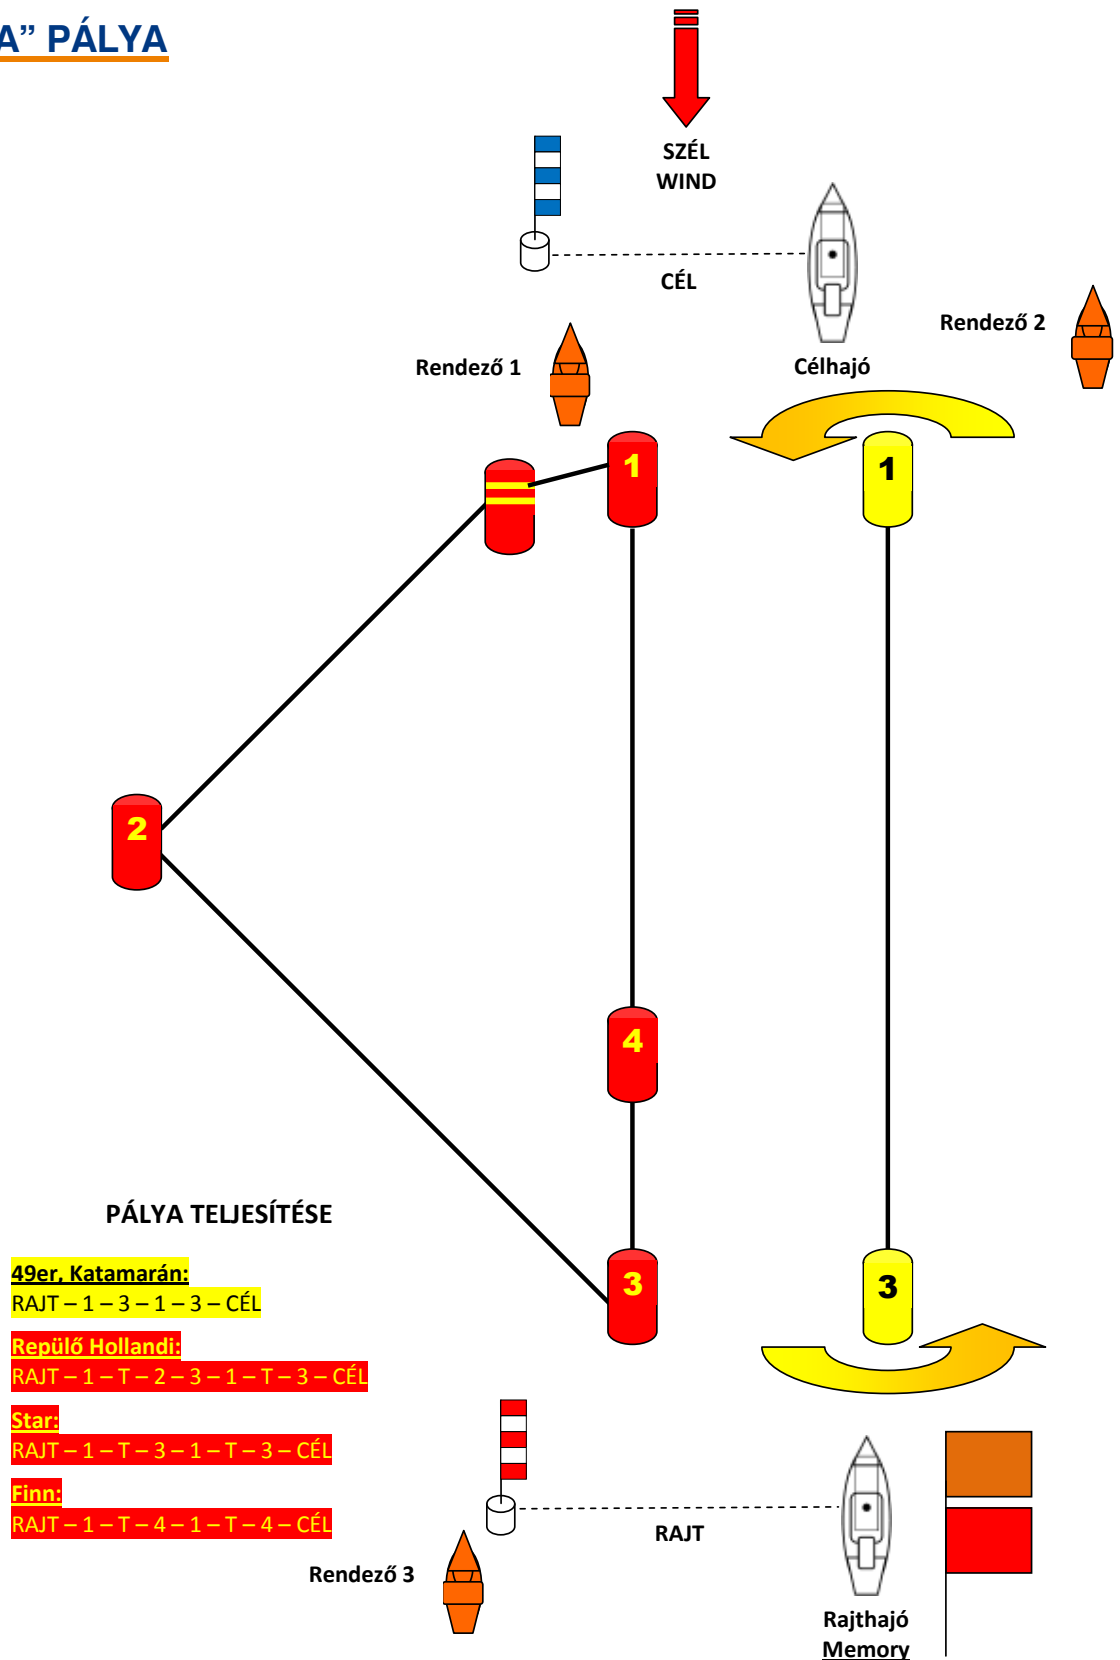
A” PÁLYA

SZÉL
WIND

CÉL

Rendező 2

Rendező 1

Célhajó

1

1

2

4

PÁLYA TELJESÍTÉSE

49er, Katamarán:
RAJT – 1 – 3 – 1 – 3 – CÉL

Repülő Hollandi:
RAJT – 1 – T – 2 – 3 – 1 – T – 3 – CÉL

Star:
RAJT – 1 – T – 3 – 1 – T – 3 – CÉL

Finn:
RAJT – 1 – T – 4 – 1 – T – 4 – CÉL

3

3

RAJT

Rendező 3

Rajthajó
Memory